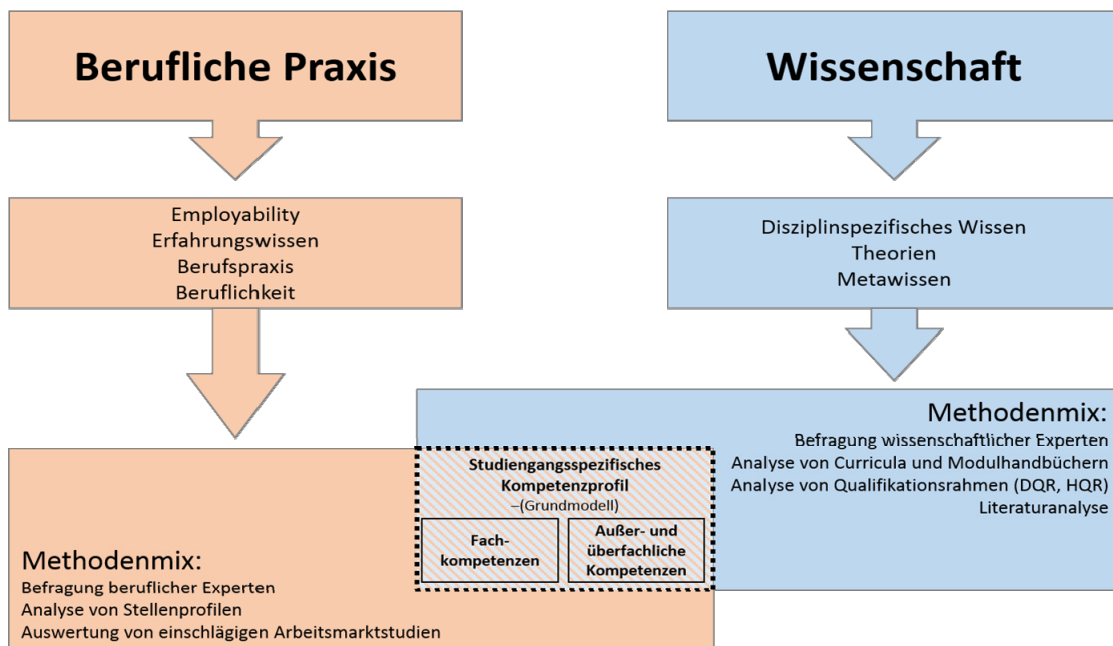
Berufliche Praxis

Employability
Erfahrungswissen
Berufspraxis
Beruflichkeit

Wissenschaft

Disziplinspezifisches Wissen
Theorien
Metawissen

Methodenmix:
Befragung wissenschaftlicher Experten
Analyse von Curricula und Modulhandbüchern
Analyse von Qualifikationsrahmen (DQR, HQR)
Literaturanalyse

Studiengangsspezifisches Kompetenzprofil
–(Grundmodell)

Fachkompetenzen

Außer- und überfachliche Kompetenzen

Methodenmix:
Befragung beruflicher Experten
Analyse von Stellenprofilen
Auswertung von einschlägigen Arbeitsmarktstudien